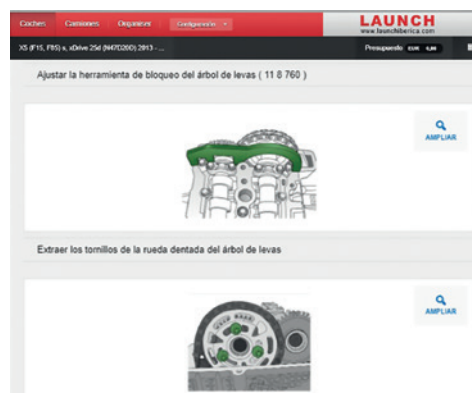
Coches Camiones Organizer Configuración

LAUNCH
www.launchiberica.com

X5 (F15, F85) x, xDrive 25d (N47D20D) 2013 - ...

Presupuesto EUR 0,00

Ajustar la herramienta de bloqueo del árbol de levas ( 11 8 760 )

AMPLIAR

Extraer los tornillos de la rueda dentada del árbol de levas

AMPLIAR